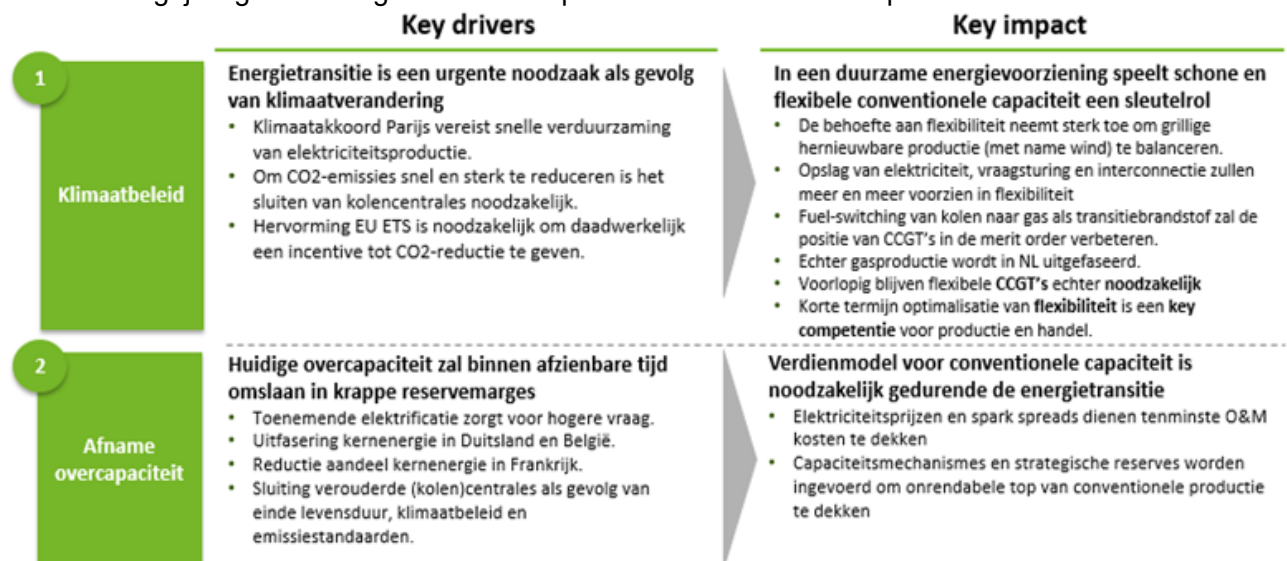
Key drivers

Key impact

1

Klimaatbeleid

Energietransitie is een urgente noodzaak als gevolg van klimaatverandering

- Klimaatakkoord Parijs vereist snelle verduurzaming van elektriciteitsproductie.
- Om CO2-emissies snel en sterk te reduceren is het sluiten van kolencentrales noodzakelijk.
- Hervorming EU ETS is noodzakelijk om daadwerkelijk een incentive tot CO2-reductie te geven.

In een duurzame energievoorziening speelt schone en flexibele conventionele capaciteit een sleutelrol

- De behoefte aan flexibiliteit neemt sterk toe om grillige hernieuwbare productie (met name wind) te balanceren.
- Opslag van elektriciteit, vraagsturing en interconnectie zullen meer en meer voorzien in flexibiliteit
- Fuel-switching van kolen naar gas als transitiebrandstof zal de positie van CCGT's in de merit order verbeteren.
- Echter gasproductie wordt in NL uitgefaseerd.
- Voorlopig blijven flexibele CCGT's echter noodzakelijk
- Korte termijn optimalisatie van flexibiliteit is een key competentie voor productie en handel.

2

Afname overcapaciteit

Huidige overcapaciteit zal binnen afzienbare tijd omslaan in krappe reservemarges

- Toenemende elektrificatie zorgt voor hogere vraag.
- Uitfasering kernenergie in Duitsland en België.
- Reductie aandeel kernenergie in Frankrijk.
- Sluiting verouderde (kolen)centrales als gevolg van einde levensduur, klimaatbeleid en emissiestandaarden.

Verdienmodel voor conventionele capaciteit is noodzakelijk gedurende de energietransitie

- Elektriciteitsprijzen en spark spreads dienen tenminste O&M kosten te dekken
- Capaciteitsmechanismes en strategische reserves worden ingevoerd om onrendabele top van conventionele productie te dekken